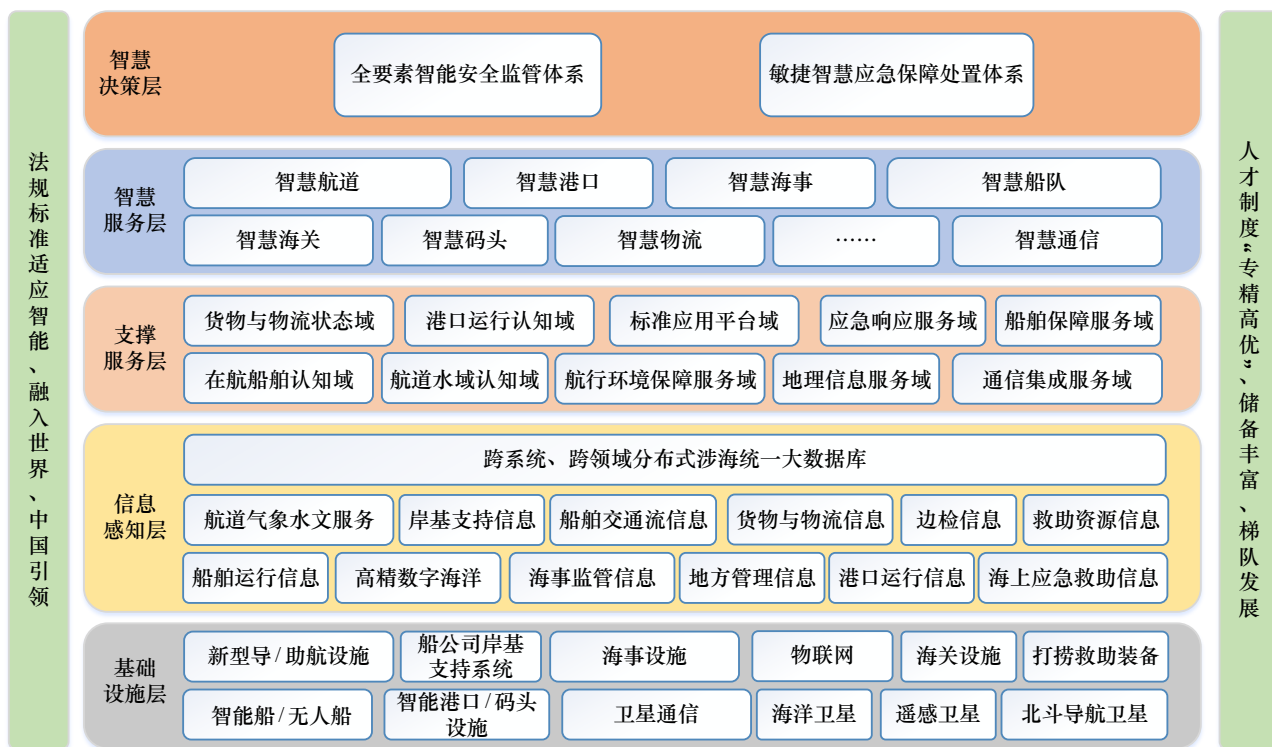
法规标准适应智能、融入世界、中国引领

智慧决策层

全要素智能安全监管体系

敏捷智慧应急保障处置体系

智慧服务层

| 智慧航道 | 智慧港口 | 智慧海事 | 智慧船队 |
|---|---|---|---|
| 智慧海关 | 智慧码头 | 智慧物流 | …… | 智慧通信 |

支撑服务层

| 货物与物流状态域 | 港口运行认知域 | 标准应用平台域 | 应急响应服务域 | 船舶保障服务域 |
|---|---|---|---|---|
| 在航船舶认知域 | 航道水域认知域 | 航行环境保障服务域 | 地理信息服务域 | 通信集成服务域 |

信息感知层

跨系统、跨领域分布式涉海统一大数据库

| 航道气象水文服务 | 岸基支持信息 | 船舶交通流信息 | 货物与物流信息 | 边检信息 | 救助资源信息 |
|---|---|---|---|---|---|
| 船舶运行信息 | 高精数字海洋 | 海事监管信息 | 地方管理信息 | 港口运行信息 | 海上应急救助信息 |

基础设施层

| 新型导/助航设施 | 船公司岸基支持系统 | 海事设施 | 物联网 | 海关设施 | 打捞救助装备 |
|---|---|---|---|---|---|
| 智能船/无人船 | 智能港口/码头设施 | 卫星通信 | 海洋卫星 | 遥感卫星 | 北斗导航卫星 |

人才制度“专精高优”、储备丰富、梯队发展